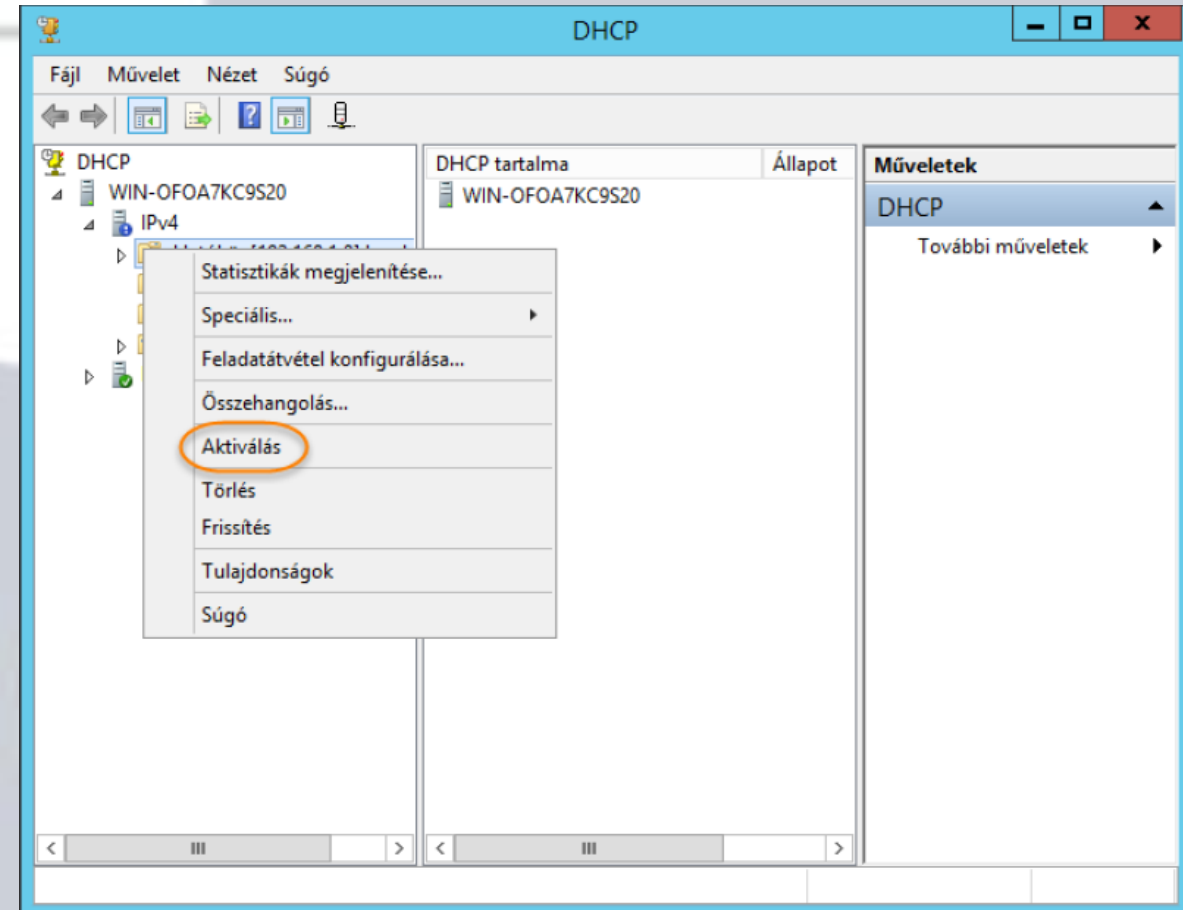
DHCP

Fájl Művelet Nézet Súgó

DHCP
WIN-OFOA7KC9S20
IPv4
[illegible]

Statisztikák megjelenítése...
Speciális...
Feladatátvétel konfigurálása...
Összehangolás...
Aktiválás
Törlés
Frissítés
Tulajdonságok
Súgó

| DHCP tartalma | Állapot |
|---|---|
| WIN-OFOA7KC9S20 | |

Műveletek
DHCP
További műveletek